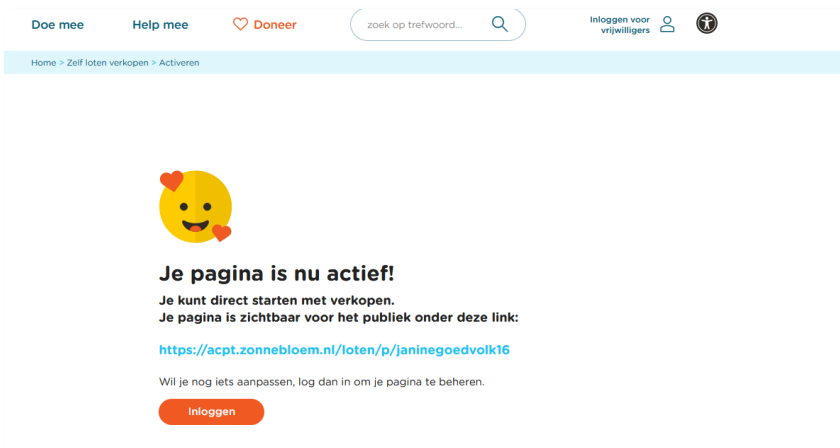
Doe mee Help mee Doneer zoek op trefwoord... Inloggen voor vrijwilligers

Home > Zelf loten verkopen > Activeren

Je pagina is nu actief!

Je kunt direct starten met verkopen.
Je pagina is zichtbaar voor het publiek onder deze link:

https://acpt.zonnebloem.nl/loten/p/janinegoedvolk16

Wil je nog iets aanpassen, log dan in om je pagina te beheren.

Inloggen